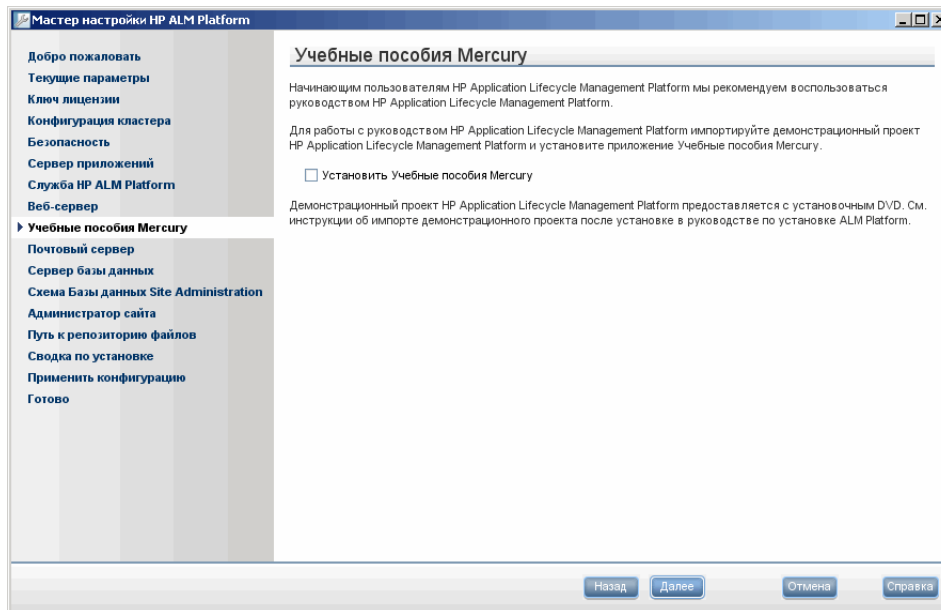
Мастер настройки HP ALM Platform

Добро пожаловать
Текущие параметры
Ключ лицензии
Конфигурация кластера
Безопасность
Сервер приложений
Служба HP ALM Platform
Веб-сервер
Учебные пособия Mercury
Почтовый сервер
Сервер базы данных
Схема Базы данных Site Administration
Администратор сайта
Путь к репозиторию файлов
Сводка по установке
Применить конфигурацию
Готово

Учебные пособия Mercury

Начинающим пользователям HP Application Lifecycle Management Platform мы рекомендуем воспользоваться руководством HP Application Lifecycle Management Platform.

Для работы с руководством HP Application Lifecycle Management Platform импортируйте демонстрационный проект HP Application Lifecycle Management Platform и установите приложение Учебные пособия Mercury.

Установить Учебные пособия Mercury

Демонстрационный проект HP Application Lifecycle Management Platform предоставляется с установочным DVD. См. инструкции об импорте демонстрационного проекта после установке в руководстве по установке ALM Platform.

Назад
Далее
Отмена
Справка